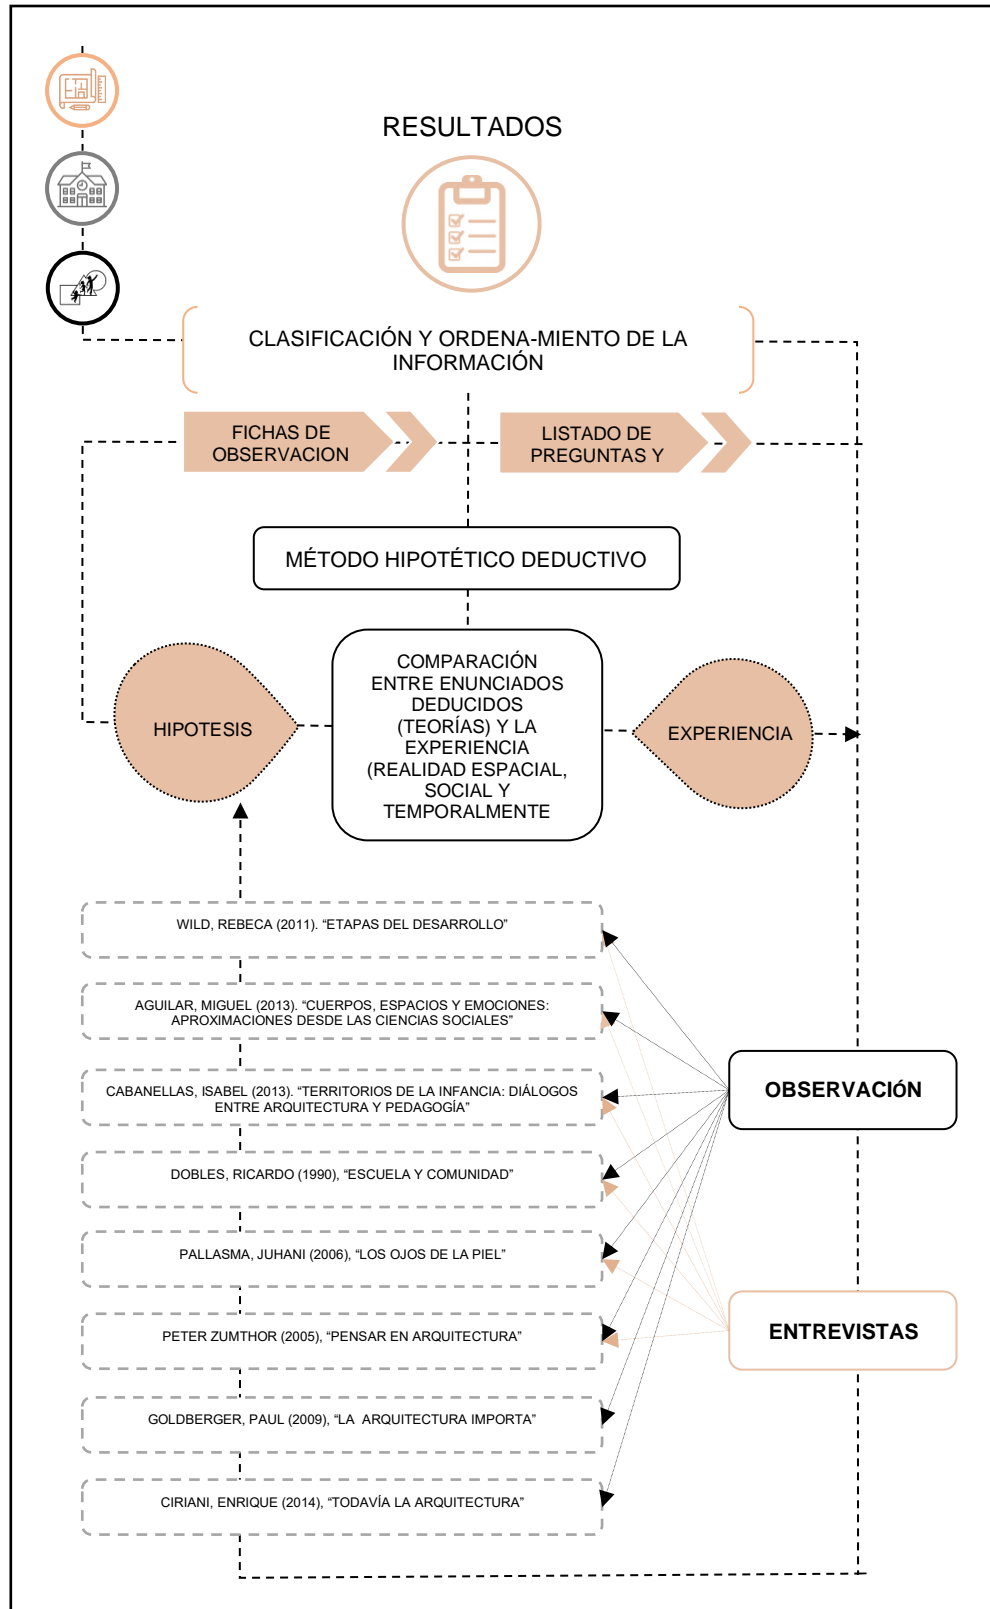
RESULTADOS

CLASIFICACIÓN Y ORDENA-MIENTO DE LA INFORMACIÓN

FICHAS DE OBSERVACION

LISTADO DE PREGUNTAS Y

MÉTODO HIPOTÉTICO DEDUCTIVO

HIPOTESIS

COMPARACIÓN ENTRE ENUNCIADOS DEDUCIDOS (TEORÍAS) Y LA EXPERIENCIA (REALIDAD ESPACIAL, SOCIAL Y TEMPORALMENTE

EXPERIENCIA

WILD, REBECA (2011). "ETAPAS DEL DESARROLLO"

AGUILAR, MIGUEL (2013). "CUERPOS, ESPACIOS Y EMOCIONES: APROXIMACIONES DESDE LAS CIENCIAS SOCIALES"

CABANELLAS, ISABEL (2013). "TERRITORIOS DE LA INFANCIA: DIÁLOGOS ENTRE ARQUITECTURA Y PEDAGOGÍA"

DOBLES, RICARDO (1990), "ESCUELA Y COMUNIDAD"

PALLASMA, JUHANI (2006), "LOS OJOS DE LA PIEL"

PETER ZUMTHOR (2005), "PENSAR EN ARQUITECTURA"

GOLDBERGER, PAUL (2009), "LA ARQUITECTURA IMPORTA"

CIRIANI, ENRIQUE (2014), "TODAVÍA LA ARQUITECTURA"

OBSERVACIÓN

ENTREVISTAS